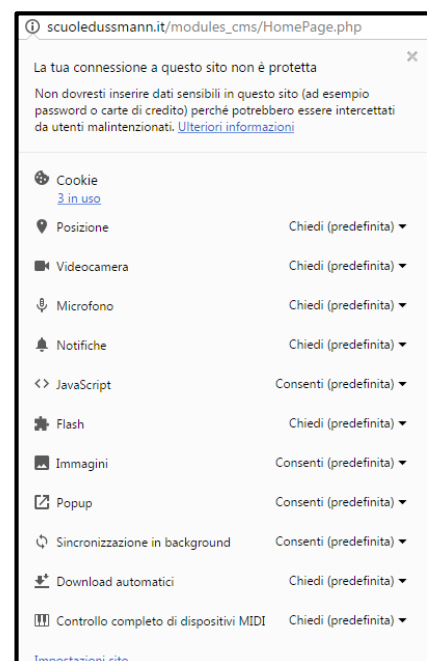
scuoledussmann.it/modules_cms/HomePage.php

×

La tua connessione a questo sito non è protetta

Non dovresti inserire dati sensibili in questo sito (ad esempio password o carte di credito) perché potrebbero essere intercettati da utenti malintenzionati. Ulteriori informazioni

Cookie
3 in uso

Posizione Chiedi (predefinita)

Videocamera Chiedi (predefinita)

Microfono Chiedi (predefinita)

Notifiche Chiedi (predefinita)

JavaScript Consenti (predefinita)

Flash Chiedi (predefinita)

Immagini Consenti (predefinita)

Popup Consenti (predefinita)

Sincronizzazione in background Consenti (predefinita)

Download automatici Chiedi (predefinita)

Controllo completo di dispositivi MIDI Chiedi (predefinita)

Impostazioni sito